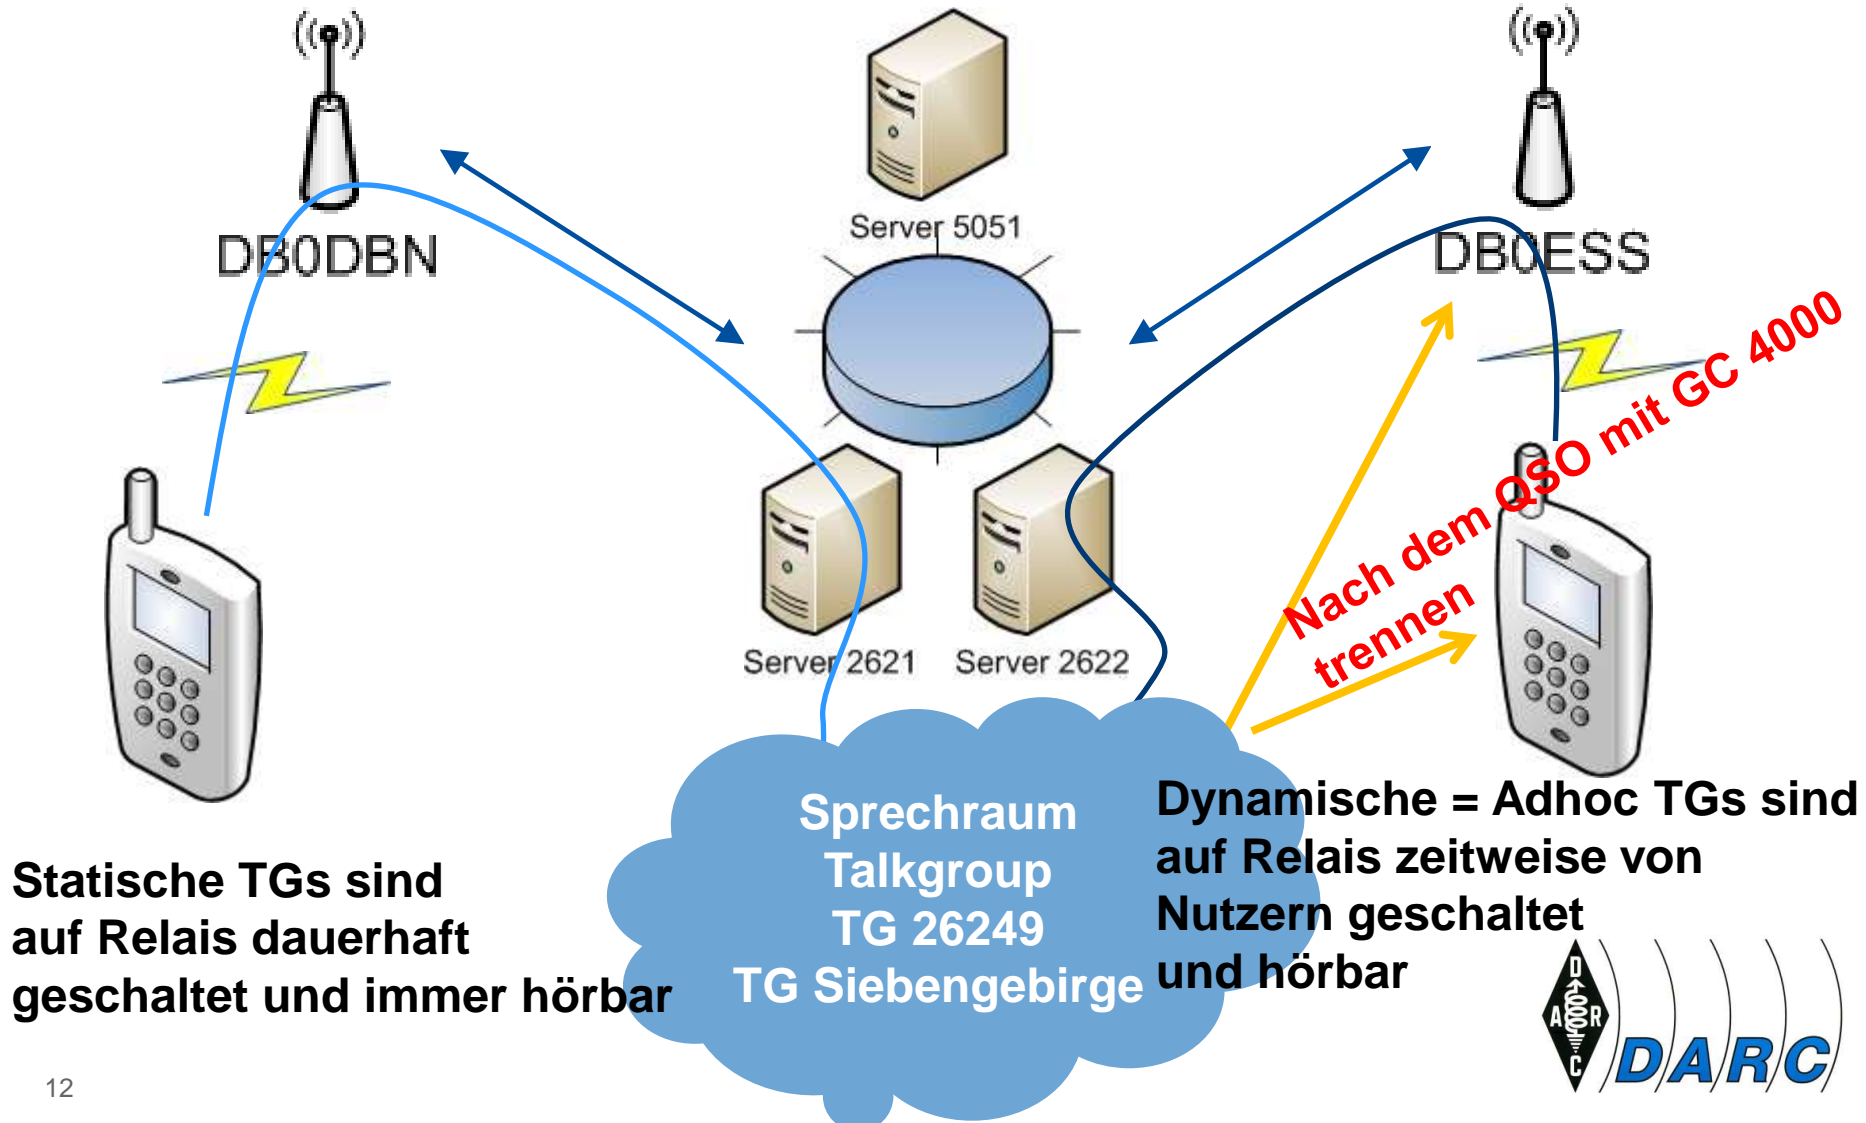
DB0DBN

Server 5051

DB0ESS

Nach dem QSO mit GC 4000 trennen

Server 2621

Server 2622

Sprechraum
Talkgroup
TG 26249
TG Siebengebirge

Dynamische = Adhoc TGs sind auf Relais zeitweise von Nutzern geschaltet und hörbar

Statische TGs sind auf Relais dauerhaft geschaltet und immer hörbar

D
A R
C

DARC

12